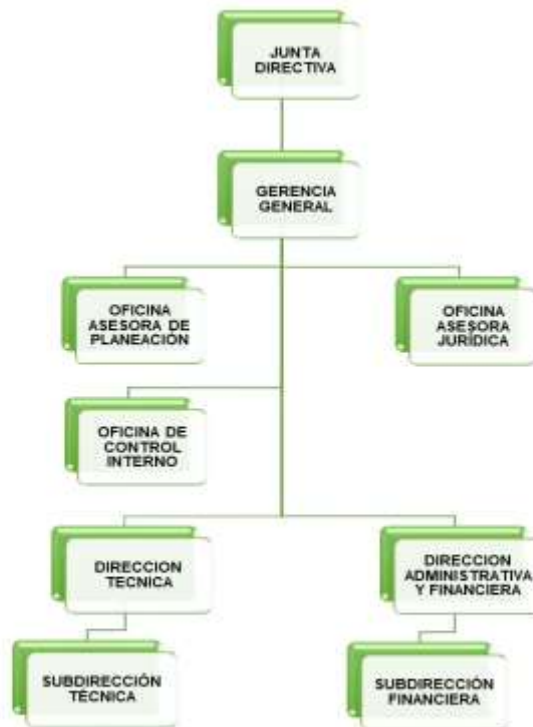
JUNTA DIRECTIVA

GERENCIA GENERAL

OFICINA ASESORA DE PLANEACION

OFICINA ASESORA JURIDICA

OFICINA DE CONTROL INTERNO

DIRECCION TECNICA

DIRECCION ADMINISTRATIVA Y FINANCIERA

SUBDIRECCIÓN TÉCNICA

SUBDIRECCIÓN FINANCIERA